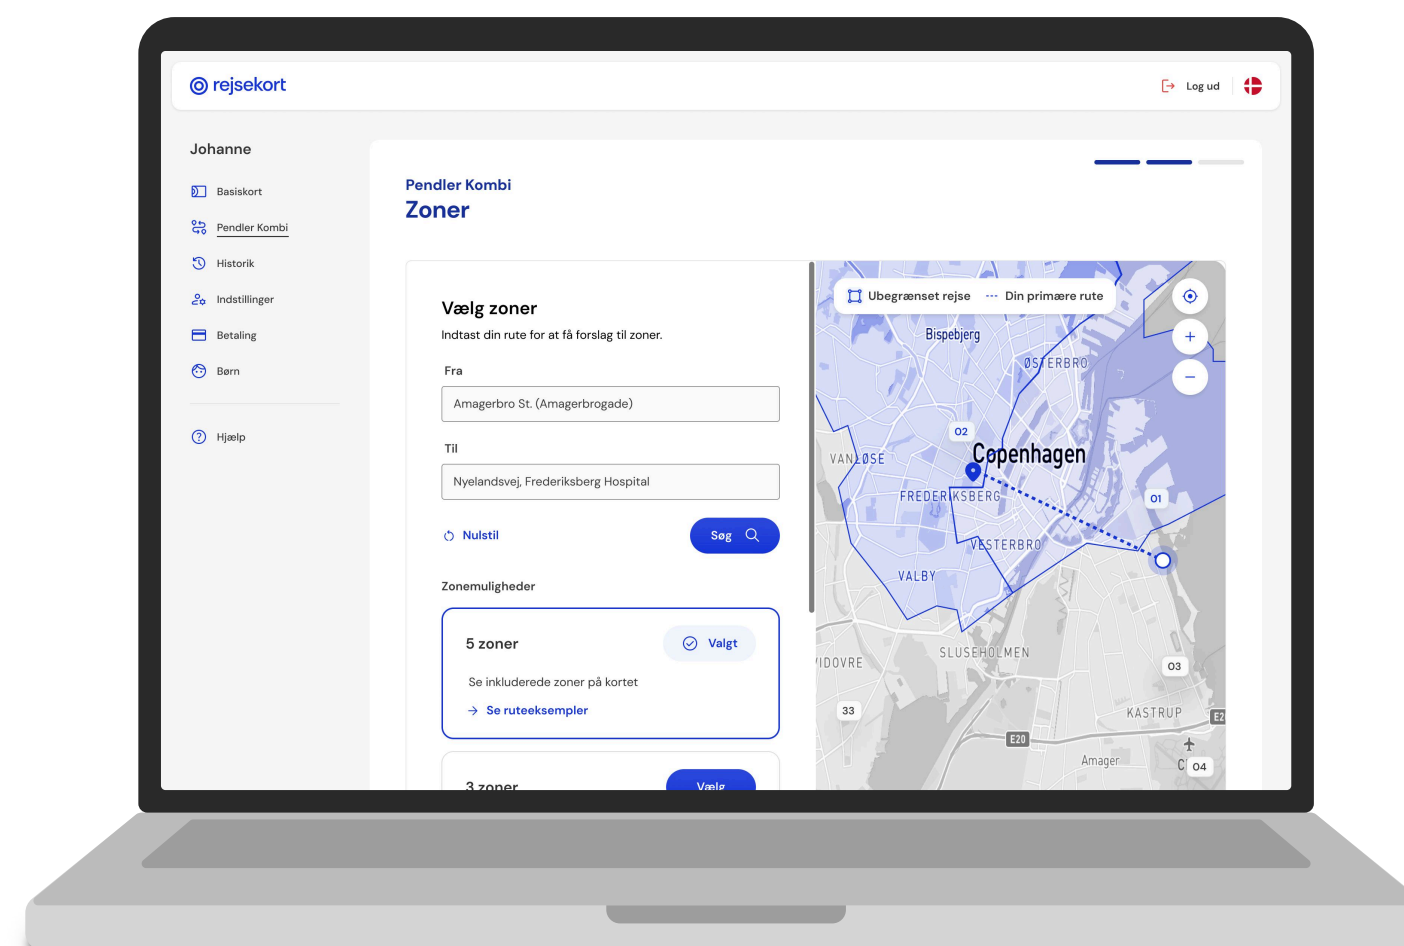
rejsekort

Log ud

Johanne

Basiskort

Pendler Kombi

Historik

Indstillinger

Betaling

Børn

Hjælp

Pendler Kombi

Zoner

Vælg zoner

Indtast din rute for at få forslag til zoner.

Fra

Amagerbro St. (Amagerbrogade)

Til

Nyelandsvej, Frederiksberg Hospital

Nulstil

Søg

Zonemuligheder

5 zoner

Valgt

Se inkluderede zoner på kortet

Se ruteeksempler

3 zoner

Vælg

Ubegrænset rejse

Din primære rute

Bispebjerg

ØSTERBRO

02

VANLØSE

Copenhagen

FREDERIKSBERG

01

VESTERBRO

VALBY

SLUSEHOLMEN

IDOVRE

03

33

KASTRUP

E20

Amager

04

E2